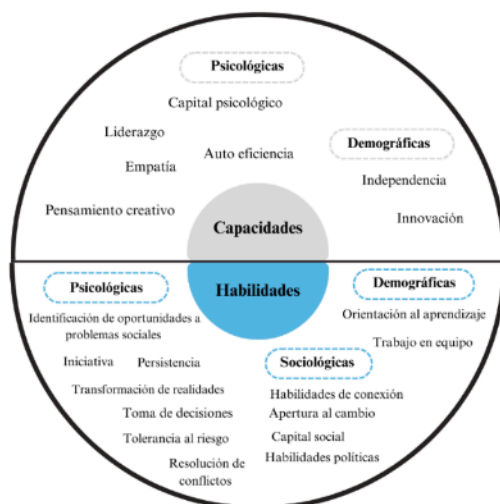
Psicológicas

Capital psicológico

Liderazgo

Auto eficiencia

Demográficas

Empatía

Independencia

Pensamiento creativo

Innovación

Capacidades

Habilidades

Psicológicas

Demográficas

Identificación de oportunidades a problemas sociales

Orientación al aprendizaje

Trabajo en equipo

Iniciativa

Persistencia

Sociológicas

Transformación de realidades

Habilidades de conexión

Toma de decisiones

Apertura al cambio

Tolerancia al riesgo

Capital social

Habilidades políticas

Resolución de conflictos